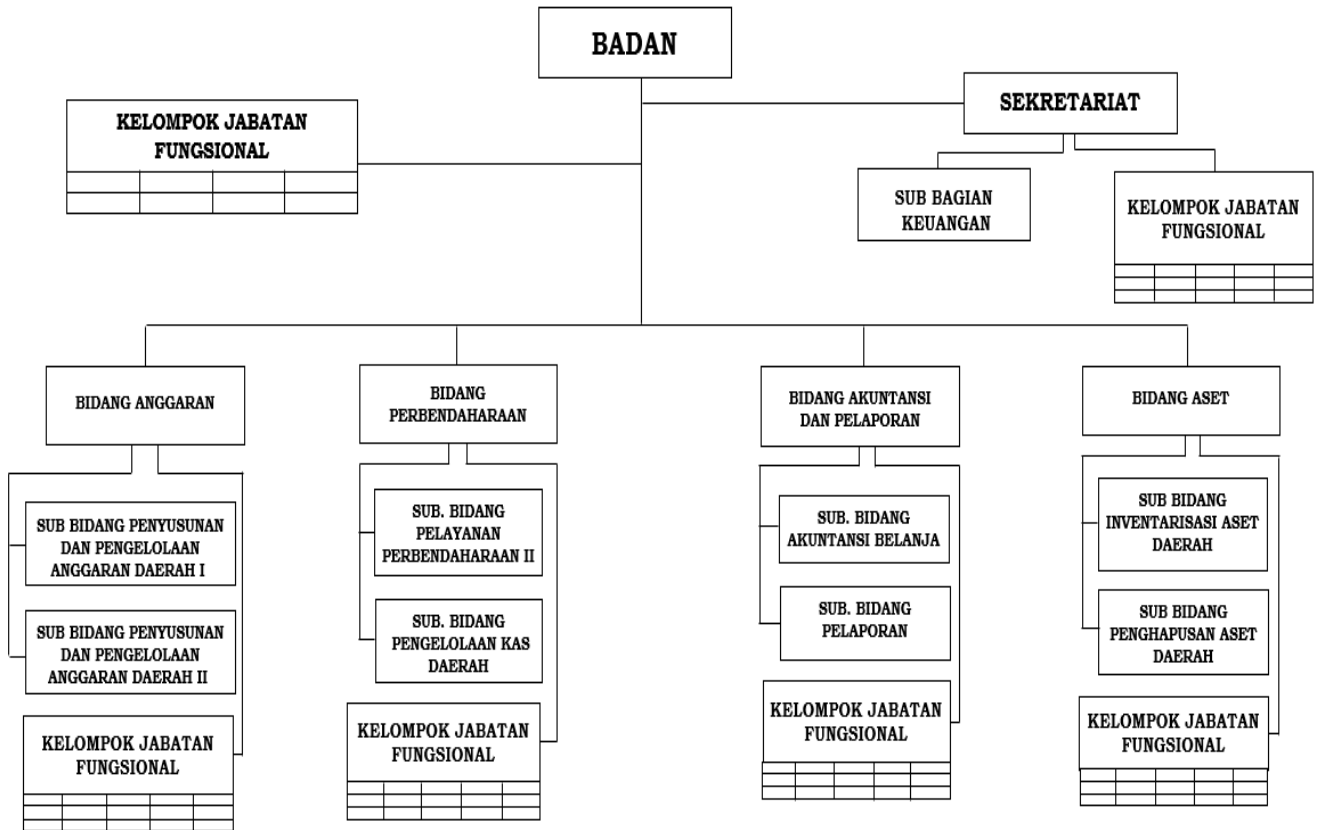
BADAN

KELOMPOK JABATAN FUNGSIONAL

SEKRETARIAT

SUB BAGIAN KEUANGAN

KELOMPOK JABATAN FUNGSIONAL

BIDANG ANGGARAN

SUB BIDANG PENYUSUNAN DAN PENGELOLAAN ANGGARAN DAERAH I

SUB BIDANG PENYUSUNAN DAN PENGELOLAAN ANGGARAN DAERAH II

KELOMPOK JABATAN FUNGSIONAL

BIDANG PERBENDAHARAAN

SUB. BIDANG PELAYANAN PERBENDAHARAAN II

SUB. BIDANG PENGELOLAAN KAS DAERAH

KELOMPOK JABATAN FUNGSIONAL

BIDANG AKUNTANSI DAN PELAPORAN

SUB. BIDANG AKUNTANSI BELANJA

SUB. BIDANG PELAPORAN

KELOMPOK JABATAN FUNGSIONAL

BIDANG ASET

SUB BIDANG INVENTARISASI ASET DAERAH

SUB BIDANG PENGHAPUSAN ASET DAERAH

KELOMPOK JABATAN FUNGSIONAL